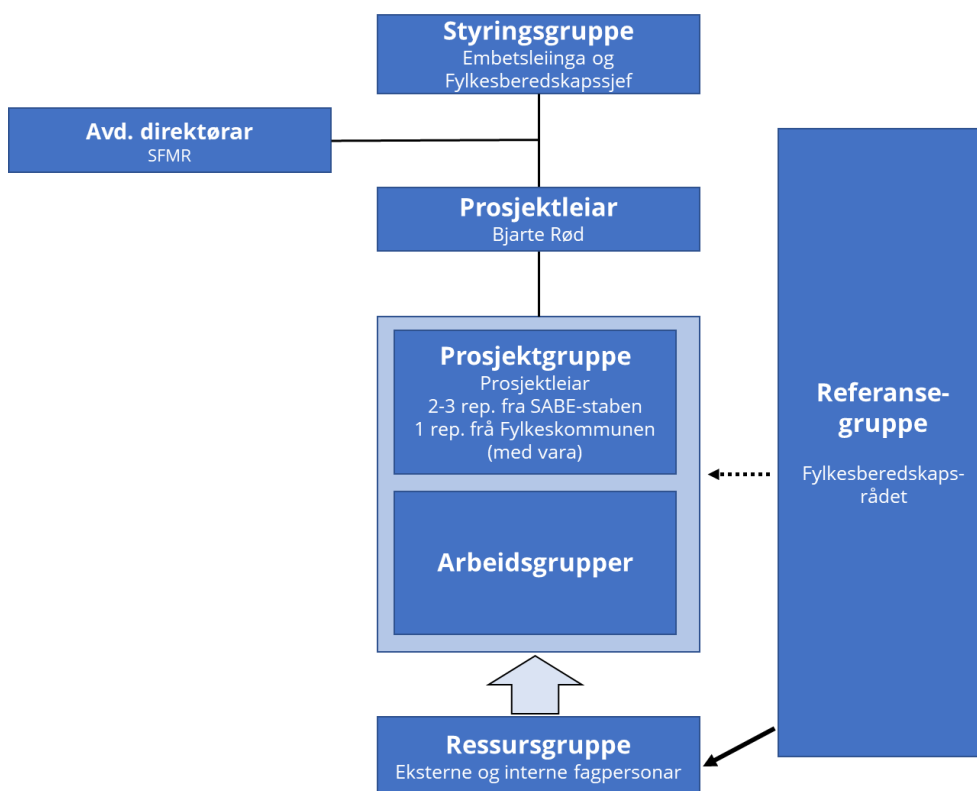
Styringsgruppe
Embetsleiinga og Fylkesberedskapssjef

Avd. direktørar
SFMR

Prosjektleiar
Bjarte Rød

Prosjektgruppe
Prosjektleiar
2-3 rep. fra SABE-staben
1 rep. frå Fylkeskommunen (med vara)

Arbeidsgrupper

Referansegruppe

Fylkesberedskapsrådet

Ressursgruppe
Eksterne og interne fagpersonar